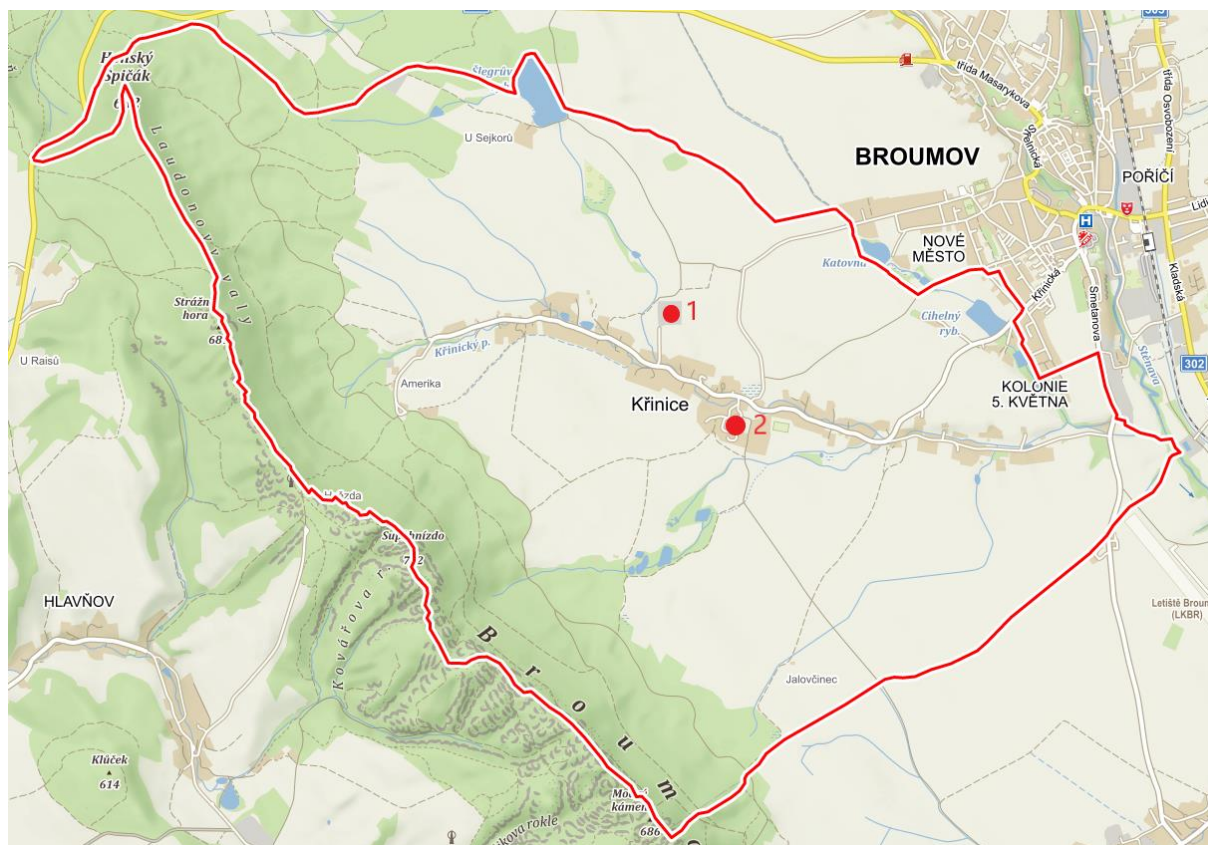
Hejtský Špičák
Laudonovy valy
Šlegrův
U Sejkorů
BROUMOV
třída Masarykova
třída Osvobození
Špitálská
POŘÍČÍ
Lidi
NOVÉ MĚSTO
Katovna
Cihelný ryb.
Křinická
Smetanova
Kladská
Stěnava
302
KOLONIE 5. KVĚTNA
1
2
Křinický p.
Křinice
Amerika
Strážná hora
68
U Raisů
U Ázda
Supí hnízdo
712
Kovářova r.
Broum
HLAVŇOV
Letiště Broumov (LKBR)
Jalovčinec
Klůček
614
Mořský kámen
686
ikova rokle